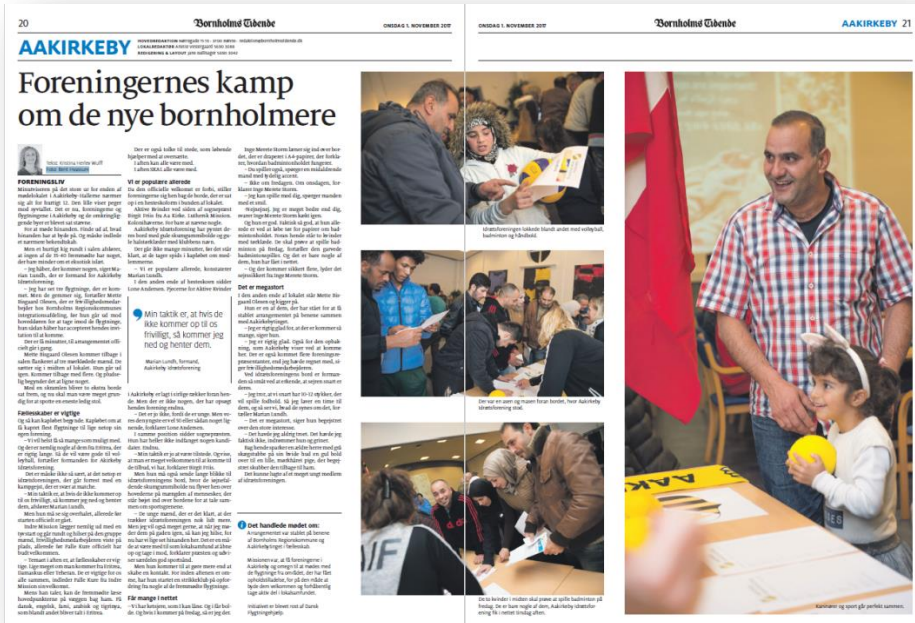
20

Bornholms Tidende

ONSDAG 1. NOVEMBER 2017

AAKIRKEBY

Foreningernes kamp om de nye bornholmere

Tekst: Kristina Henke Wulff
Foto: Berit Hvassum

FORENINGSLIV

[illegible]

Fælleskaber er vigtige

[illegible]

Vi er populære allerede

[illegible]

Min taktik er, at hvis de ikke kommer op til os frivilligt, så kommer jeg ned og henter dem.

Marian Lundh, formand, Aakirkeby Idrætsforening

Får mange i nettet

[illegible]

Det er megastort

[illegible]

Det handlede mødet om:

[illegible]

Idrætsforeningen fokuser blandt andet med volleyball, badminton og håndbold.

Der var en åben og muntert forum bordet, hvor Aakirkeby Idrætsforening stod.

De to kvinder i midten skal prøve at spille badminton på fredag. De er bare nogle af dem, Aakirkeby Idrætsforening fik i nettet tirsdag aften.

Karneval og sport går perfekt sammen.

ONSDAG 1. NOVEMBER 2017

Bornholms Tidende

AAKIRKEBY 21